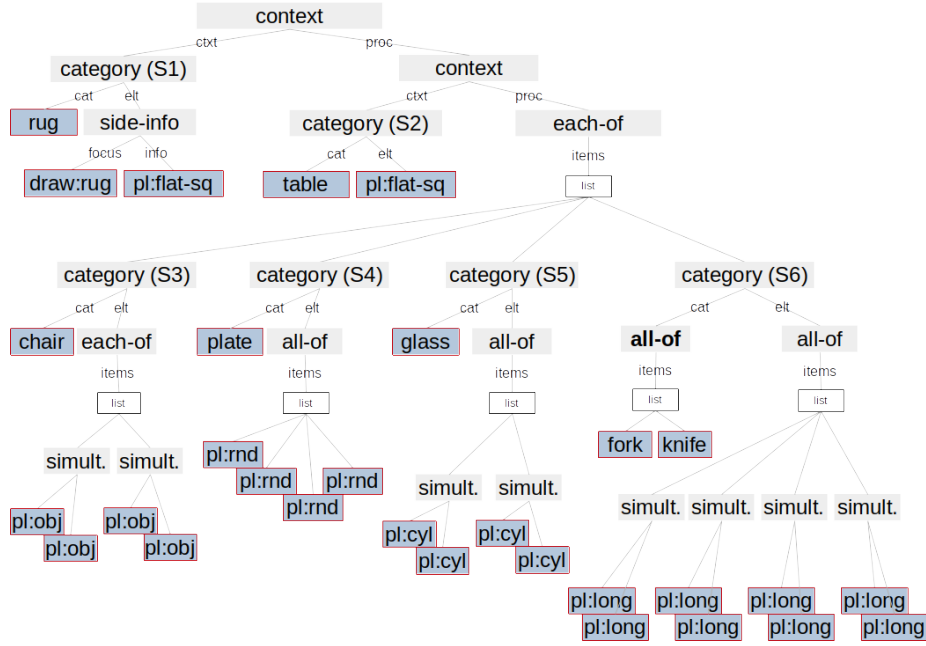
context
ctxt proc
category (S1)
cat elt
rug
side-info
focus info
draw:rug
pl:flat-sq
context
ctxt proc
category (S2)
cat elt
table
pl:flat-sq
each-of
items
list
category (S3)
cat elt
chair
each-of
items
list
simult.
simult.
pl:obj
pl:obj
pl:obj
pl:obj
category (S4)
cat elt
plate
all-of
items
list
pl:rnd
pl:rnd
pl:rnd
pl:rnd
category (S5)
cat elt
glass
all-of
items
list
simult.
simult.
pl:cyl
pl:cyl
pl:cyl
pl:cyl
category (S6)
cat elt
all-of
items
list
fork
knife
all-of
items
list
simult.
simult.
simult.
simult.
pl:long
pl:long
pl:long
pl:long
pl:long
pl:long
pl:long
pl:long